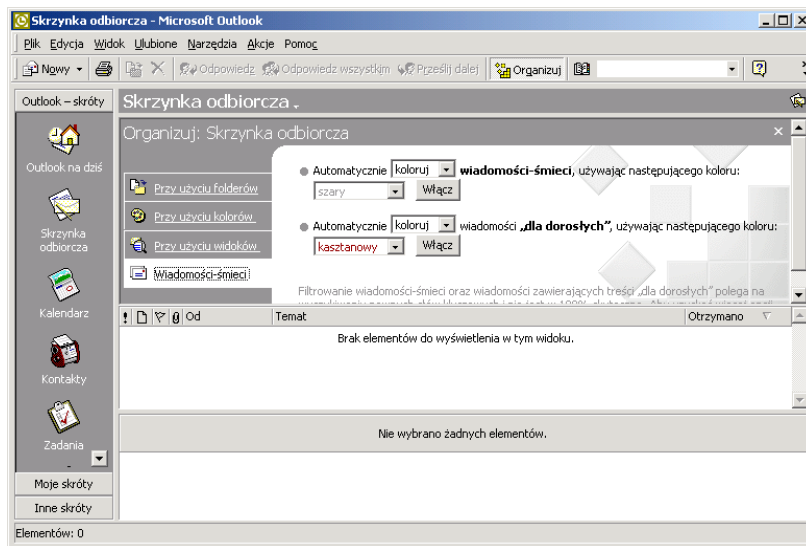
Skrzynka odbiorcza - Microsoft Outlook

Plik Edycja Widok Ulubione Narzędzia Akcje Pomoc

Nowy Odpowiedz Odpowiedz wszystkim Prześlij dalej Organizuj

Outlook – skróty

Outlook na dziś

Skrzynka odbiorcza

Kalendarz

Kontakty

Zadania

Moje skróty

Inne skróty

Skrzynka odbiorcza

Organizuj: Skrzynka odbiorcza

Przy użyciu folderów

Przy użyciu kolorów

Przy użyciu widoków

Wiadomości-śmieci

Automatycznie koloruj wiadomości-śmieci, używając następującego koloru:

szary Włącz

Automatycznie koloruj wiadomości „dla dorosłych”, używając następującego koloru:

kasztanowy Włącz

Filtrowanie wiadomości-śmieci oraz wiadomości zawierających treści „dla dorosłych” polega na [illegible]

Od | Temat | Otrzymano

Brak elementów do wyświetlenia w tym widoku.

Nie wybrano żadnych elementów.

Elementów: 0